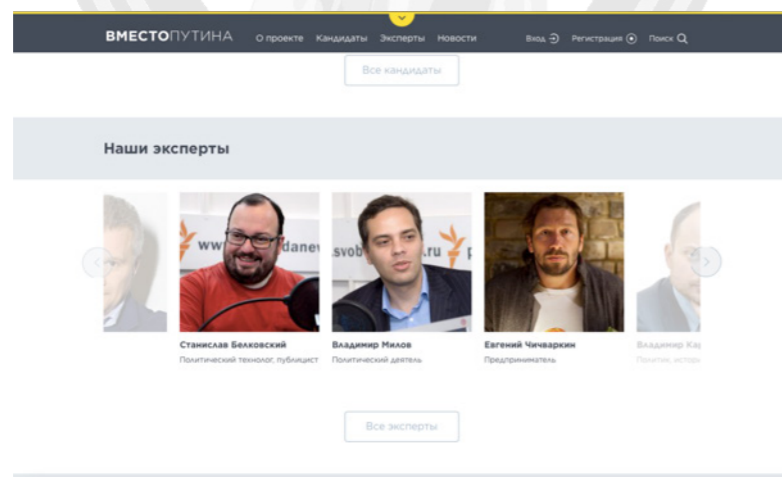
ВМЕСТОПУТИНА О проекте Кандидаты Эксперты Новости Вход Регистрация Поиск

Все кандидаты

Наши эксперты

www danev

svob .ru

Станислав Белковский
Политический технолог, публицист

Владимир Милов
Политический деятель

Евгений Чичваркин
Предприниматель

Владимир Ка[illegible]
Политик, истор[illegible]

Все эксперты